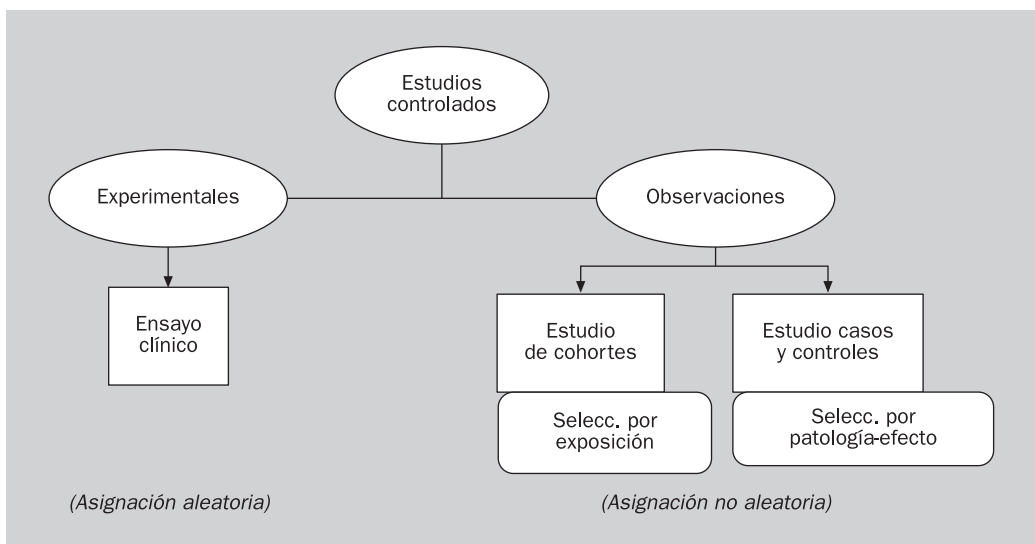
Estudios controlados

Experimentales

Observaciones

Ensayo clínico

Estudio de cohortes

Estudio casos y controles

Selecc. por exposición

Selecc. por patología-efecto

(Asignación aleatoria)

(Asignación no aleatoria)